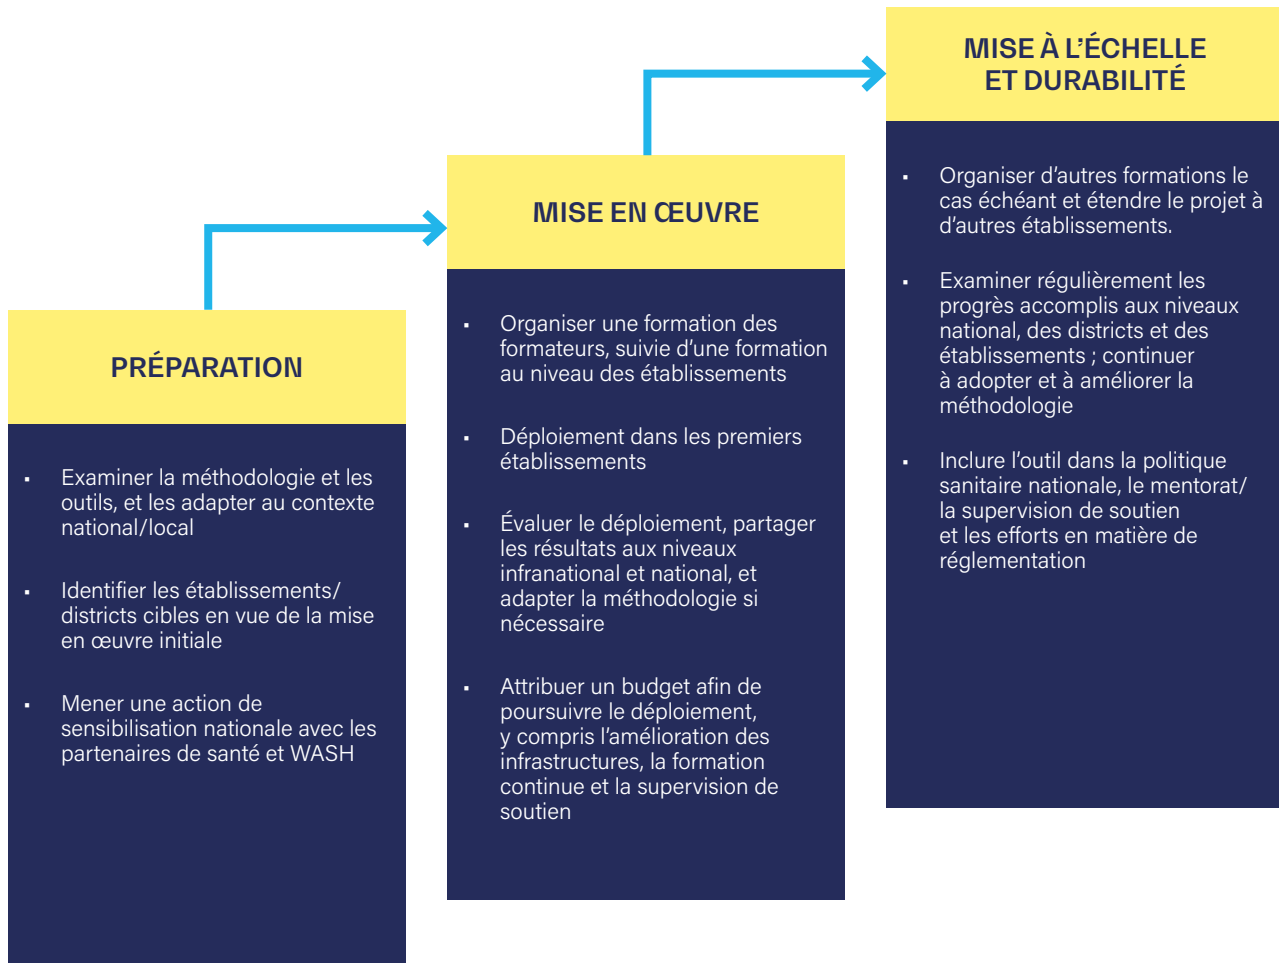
PRÉPARATION

- Examiner la méthodologie et les outils, et les adapter au contexte national/local
- Identifier les établissements/ districts cibles en vue de la mise en œuvre initiale
- Mener une action de sensibilisation nationale avec les partenaires de santé et WASH

MISE EN ŒUVRE

- Organiser une formation des formateurs, suivie d'une formation au niveau des établissements
- Déploiement dans les premiers établissements
- Évaluer le déploiement, partager les résultats aux niveaux infranational et national, et adapter la méthodologie si nécessaire
- Attribuer un budget afin de poursuivre le déploiement, y compris l'amélioration des infrastructures, la formation continue et la supervision de soutien

MISE À L'ÉCHELLE ET DURABILITÉ

- Organiser d'autres formations le cas échéant et étendre le projet à d'autres établissements.
- Examiner régulièrement les progrès accomplis aux niveaux national, des districts et des établissements ; continuer à adopter et à améliorer la méthodologie
- Inclure l'outil dans la politique sanitaire nationale, le mentorat/ la supervision de soutien et les efforts en matière de réglementation